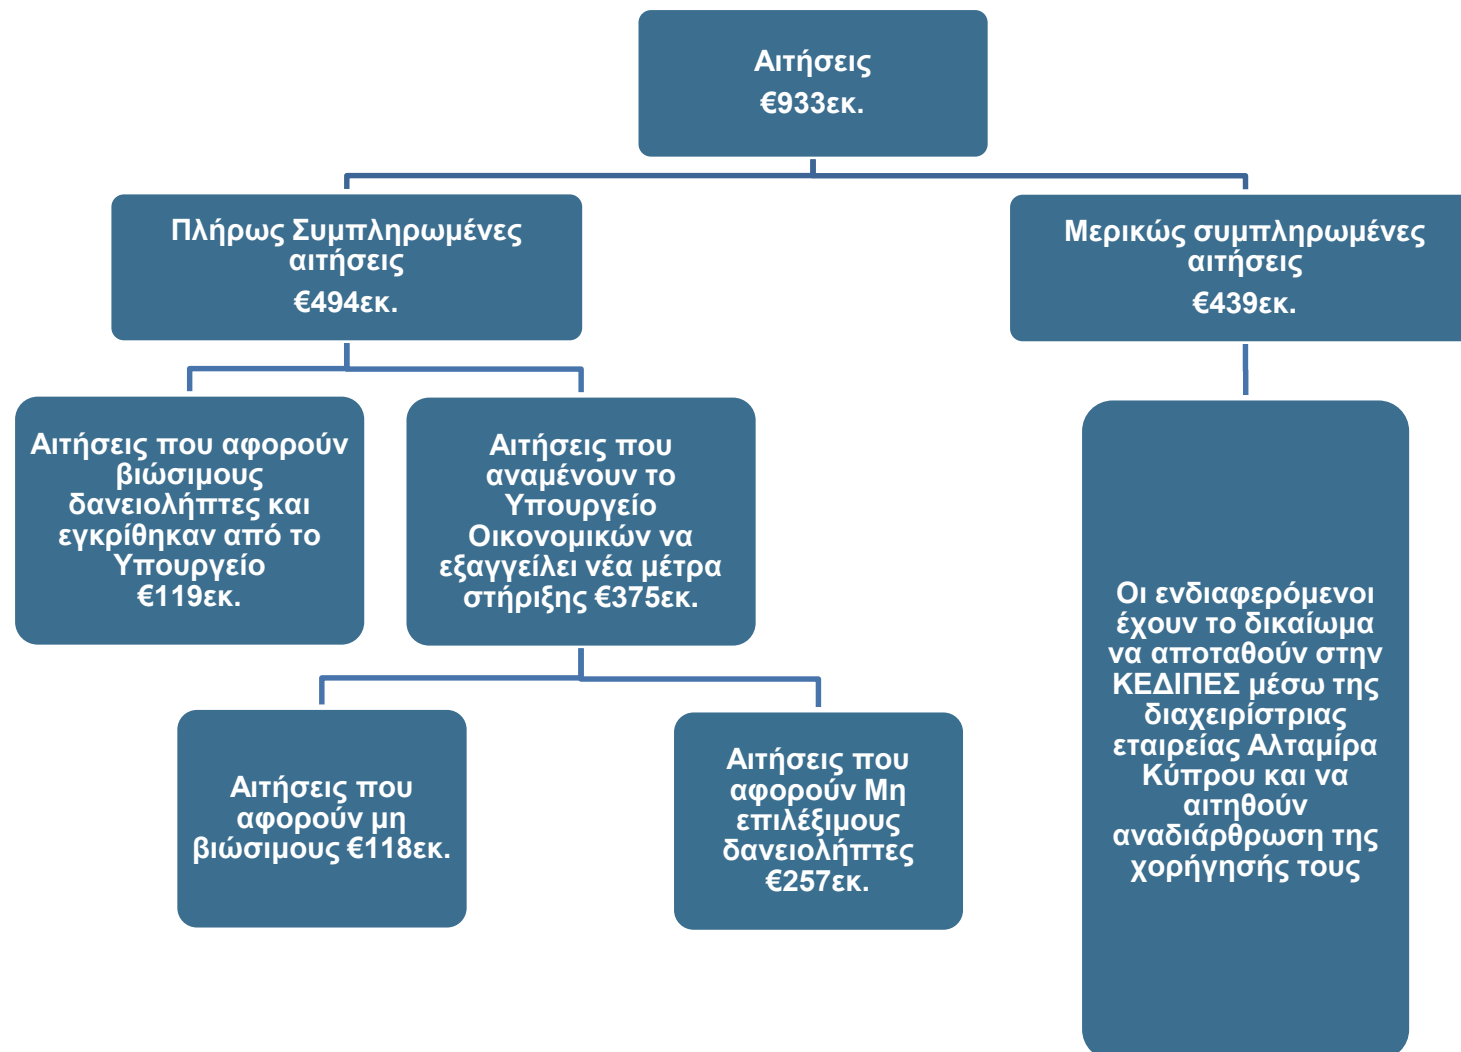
Αιτήσεις
€933εκ.

Πλήρως Συμπληρωμένες αιτήσεις
€494εκ.

Μερικώς συμπληρωμένες αιτήσεις
€439εκ.

Αιτήσεις που αφορούν βιώσιμους δανειολήπτες και εγκρίθηκαν από το Υπουργείο €119εκ.

Αιτήσεις που αναμένουν το Υπουργείο Οικονομικών να εξαγγείλει νέα μέτρα στήριξης €375εκ.

Οι ενδιαφερόμενοι έχουν το δικαίωμα να αποταθούν στην ΚΕΔΙΠΕΣ μέσω της διαχειρίστριας εταιρείας Αλταμίρα Κύπρου και να αιτηθούν αναδιάρθρωση της χορήγησής τους

Αιτήσεις που αφορούν μη βιώσιμους €118εκ.

Αιτήσεις που αφορούν Μη επιλέξιμους δανειολήπτες €257εκ.